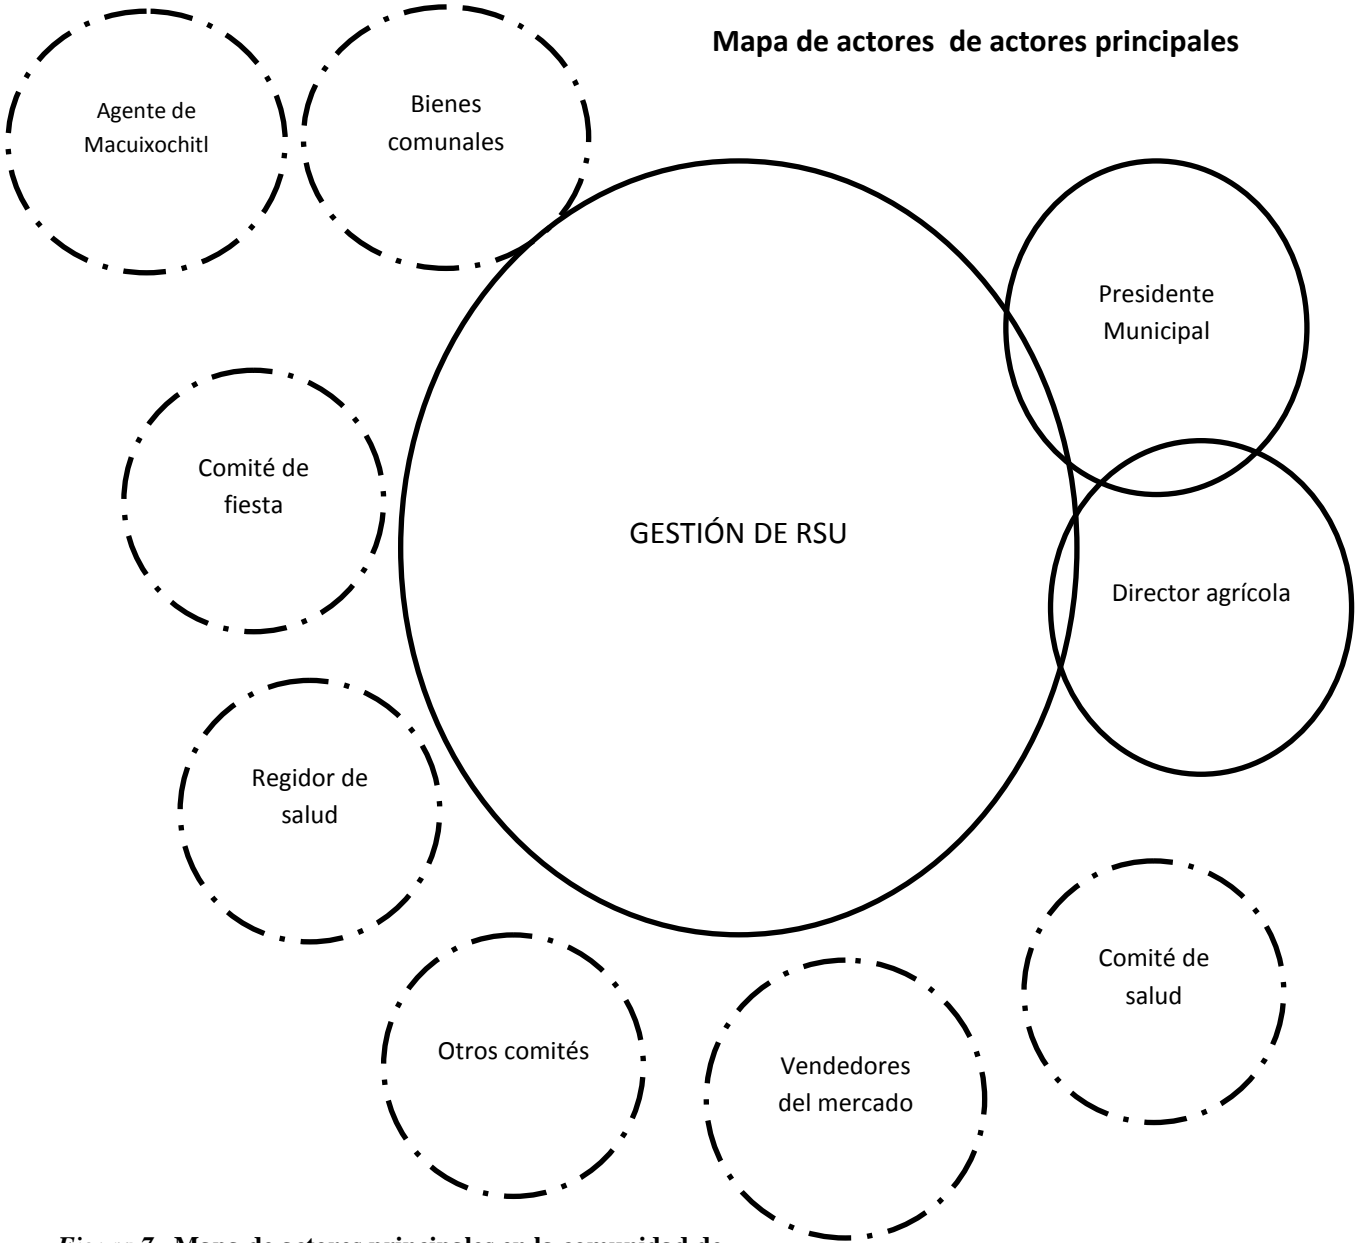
Mapa de actores de actores principales

Agente de Macuixochitl

Bienes comunales

Presidente Municipal

Comité de fiesta

GESTIÓN DE RSU

Director agrícola

Regidor de salud

Comité de salud

Otros comités

Vendedores del mercado

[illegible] 7. Mapa de actores principales en la comunidad de